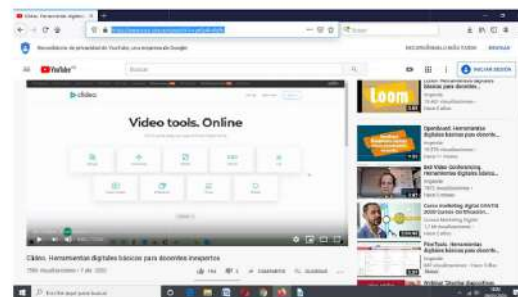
Clideo. Herramientas digitales ×

Recordatorio de privacidad de YouTube, una empresa de Google

YouTube

Buscar

INICIAR SESIÓN

clideo

Video tools. Online

Loom. Herramientas digitales básicas para docente...

Loom

OpenBoard. Herramientas digitales básicas para docente...

Best Video Conferencing Herramientas digitales para...

Curso marketing digital GRATIS 2020 Curso Certificación...

PowToon. Herramientas digitales básicas para docente...

Clideo. Herramientas digitales básicas para docentes inexpertos

COMPARTIR GUARDAR